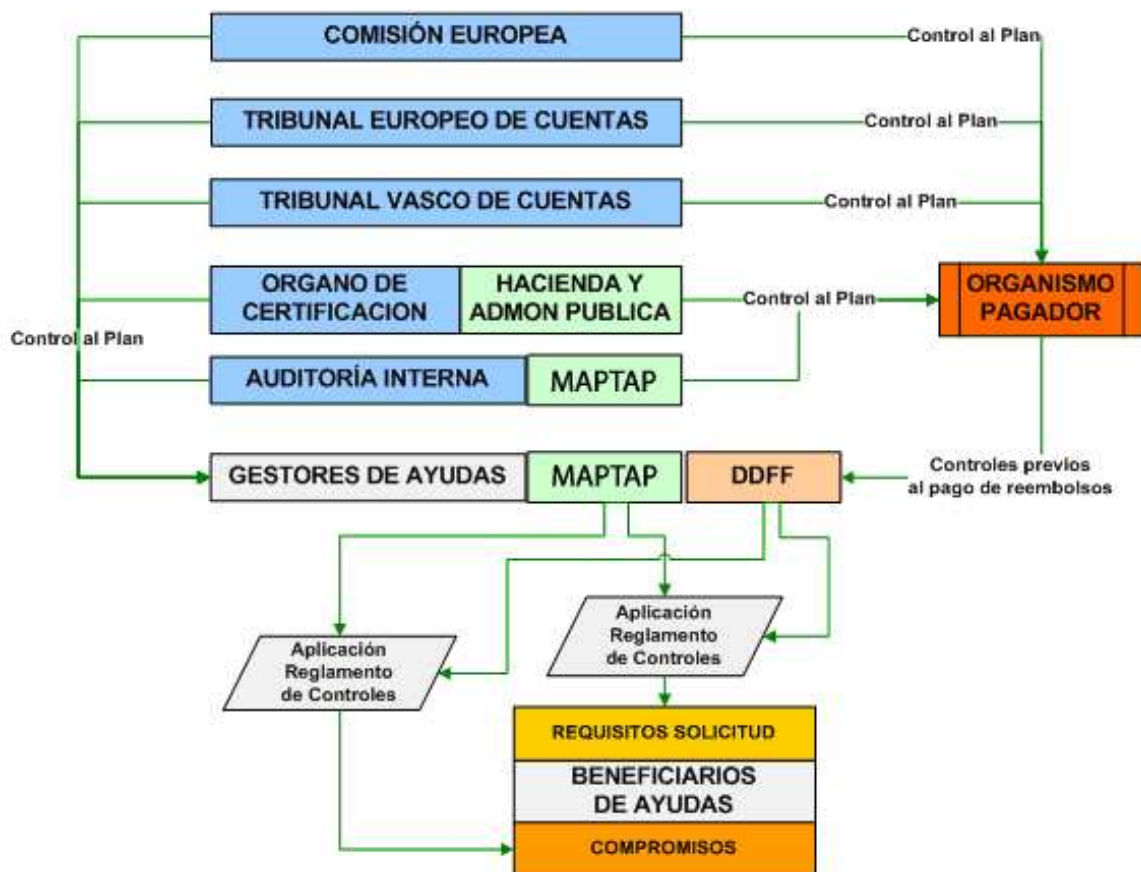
COMISIÓN EUROPEA

Control al Plan

TRIBUNAL EUROPEO DE CUENTAS

Control al Plan

TRIBUNAL VASCO DE CUENTAS

Control al Plan

ORGANO DE CERTIFICACION

HACIENDA Y ADMON PUBLICA

Control al Plan

ORGANISMO PAGADOR

Control al Plan

AUDITORÍA INTERNA

MAPTAP

GESTORES DE AYUDAS

MAPTAP

DDFF

Controles previos al pago de reembolsos

Aplicación Reglamento de Controles

Aplicación Reglamento de Controles

REQUISITOS SOLICITUD

BENEFICIARIOS DE AYUDAS

COMPROMISOS